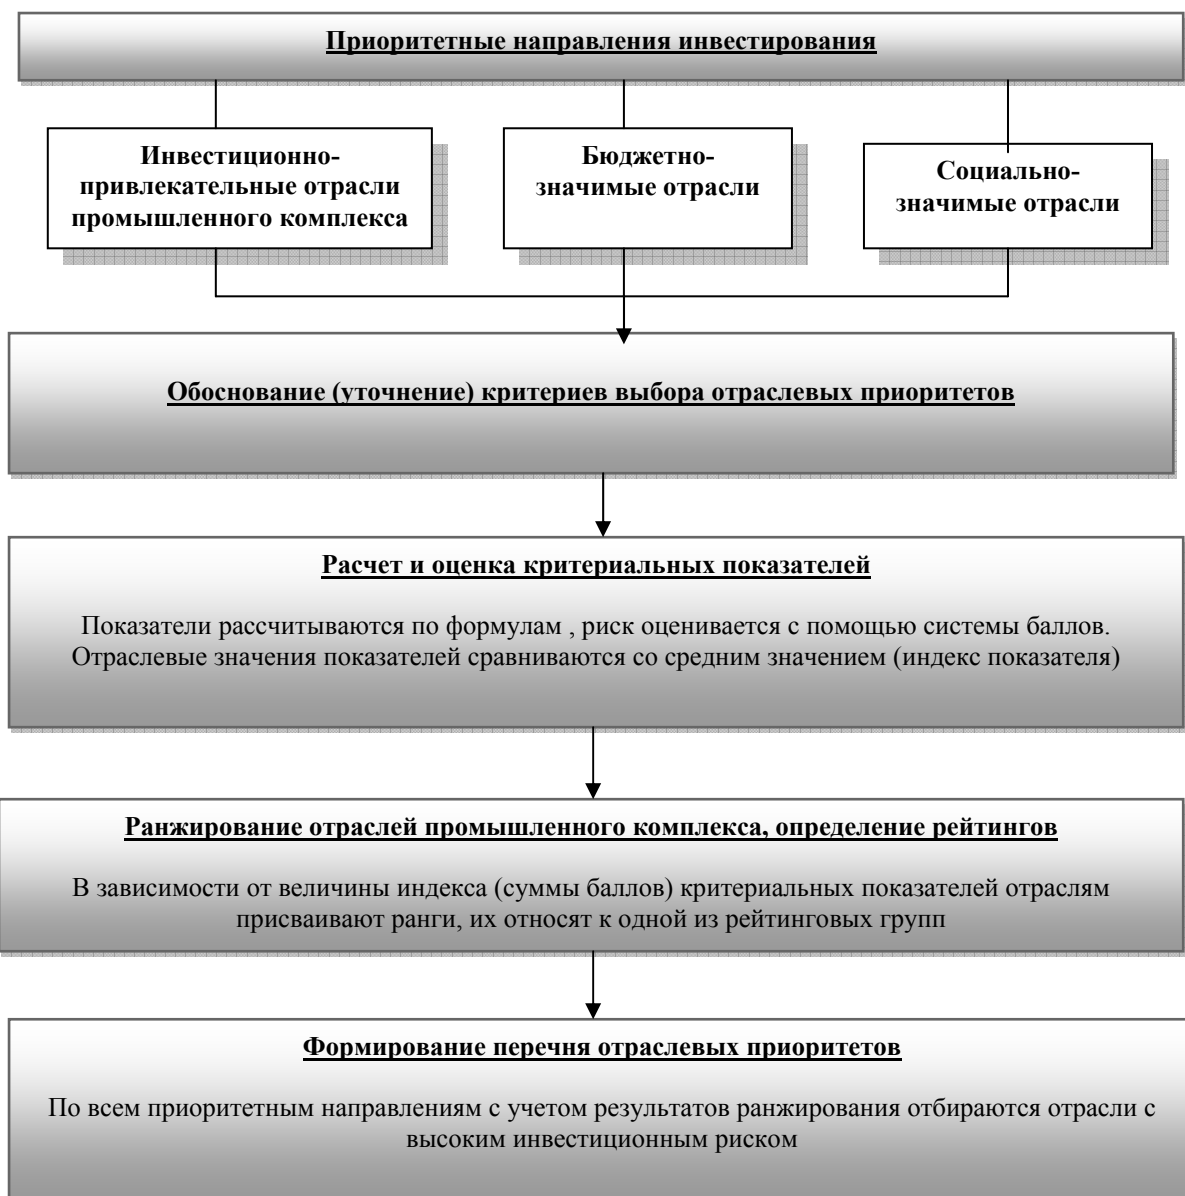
Приоритетные направления инвестирования

Инвестиционно-привлекательные отрасли промышленного комплекса

Бюджетно-значимые отрасли

Социально-значимые отрасли

Обоснование (уточнение) критериев выбора отраслевых приоритетов

Расчет и оценка критериальных показателей

Показатели рассчитываются по формулам , риск оценивается с помощью системы баллов. Отраслевые значения показателей сравниваются со средним значением (индекс показателя)

Ранжирование отраслей промышленного комплекса, определение рейтингов

В зависимости от величины индекса (суммы баллов) критериальных показателей отраслям присваивают ранги, их относят к одной из рейтинговых групп

Формирование перечня отраслевых приоритетов

По всем приоритетным направлениям с учетом результатов ранжирования отбираются отрасли с высоким инвестиционным риском